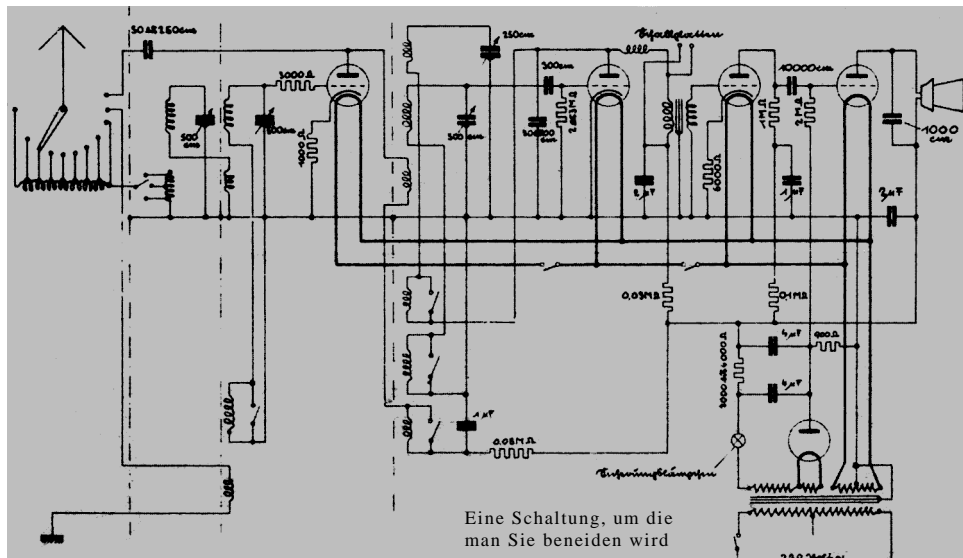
50 u. 250 cm
250 cm
Schaltplatten
3000 Ω
300 cm
500 cm
500 cm
500 cm
1000 Ω
2,5 MΩ
30000 cm
10000 cm
1 MΩ
2 MΩ
1000 cm
6000 Ω
1 μF
1 μF
2 μF
0,03 MΩ
0,1 MΩ
4 μF
800 Ω
4 μF
1000 u. 4000 Ω
1 μF
0,05 MΩ
Entbrummungslampen
220 Volt
Eine Schaltung, um die man Sie beneiden wird